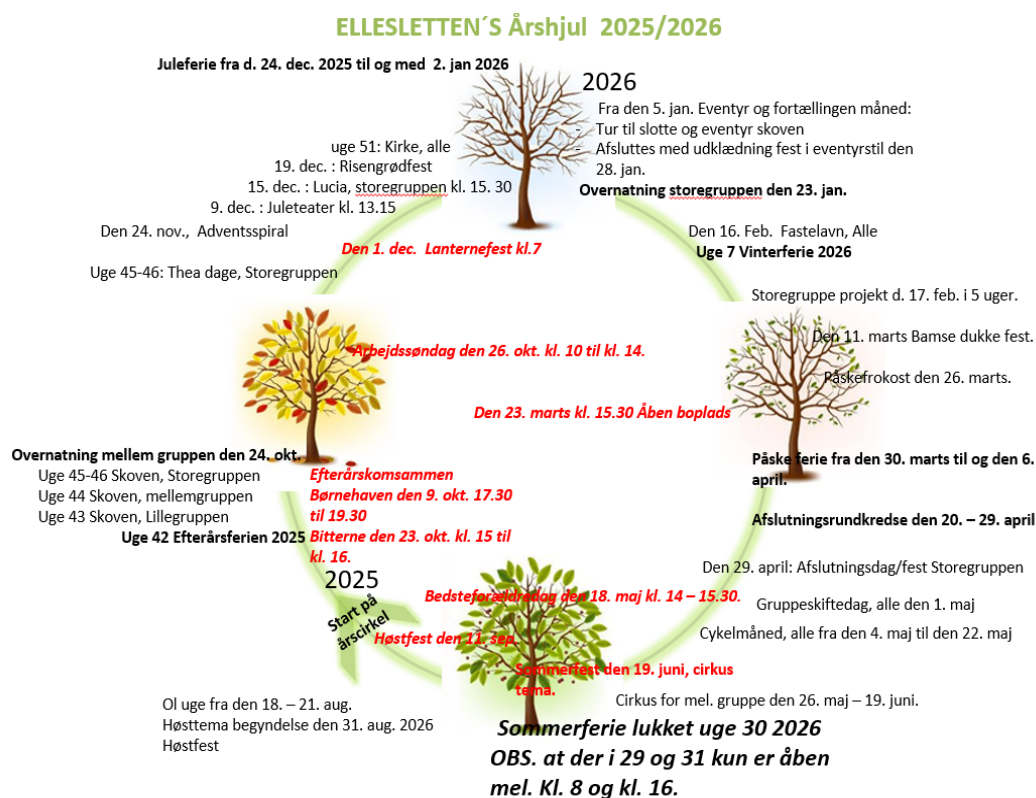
ELLESLETTEN´S Årshjul 2025/2026

Juleferie fra d. 24. dec. 2025 til og med 2. jan 2026

2026

Fra den 5. jan. Eventyr og fortællingen måned:
- Tur til slotte og eventyr skoven
- Afsluttes med udklædning fest i eventyrstil den 28. jan.

Overnatning storegruppen den 23. jan.

uge 51: Kirke, alle
19. dec. : Risengrødfest
15. dec. : Lucia, storegruppen kl. 15. 30
9. dec. : Juleteater kl. 13.15
Den 24. nov., Adventsspiral

Den 1. dec. Lanternefest kl.7

Uge 45-46: Thea dage, Storegruppen

Den 16. Feb. Fastelavn, Alle
Uge 7 Vinterferie 2026

Storegruppe projekt d. 17. feb. i 5 uger.

Den 11. marts Bamse dukke fest.

Påskefrokost den 26. marts.

Arbejdssøndag den 26. okt. kl. 10 til kl. 14.

Den 23. marts kl. 15.30 Åben boplads

Overnatning mellem gruppen den 24. okt.
Uge 45-46 Skoven, Storegruppen
Uge 44 Skoven, mellemgruppen
Uge 43 Skoven, Lillegruppen
Uge 42 Efterårsferien 2025

Efterårskomsammen Børnehaven den 9. okt. 17.30 til 19.30
Bitterne den 23. okt. kl. 15 til kl. 16.

Påske ferie fra den 30. marts til og den 6. april.

Afslutningsrundkredse den 20. – 29. april

Den 29. april: Afslutningsdag/fest Storegruppen

2025

Bedsteforældredag den 18. maj kl. 14 – 15.30.

Gruppeskiftedag, alle den 1. maj

Start på årscirkel

Høstfest den 11. sep.

Cykelmåned, alle fra den 4. maj til den 22. maj

Sommerfest den 19. juni, cirkus tema.

Cirkus for mel. gruppe den 26. maj – 19. juni.

Ol uge fra den 18. – 21. aug.
Høsttema begyndelse den 31. aug. 2026
Høstfest

Sommerferie lukket uge 30 2026
OBS. at der i 29 og 31 kun er åben mel. Kl. 8 og kl. 16.